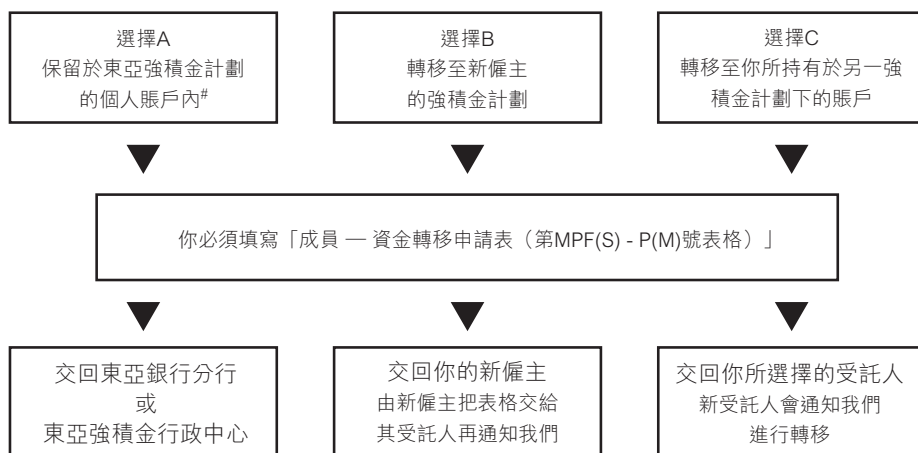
選擇A
保留於東亞強積金計劃的個人賬戶內#

選擇B
轉移至新僱主的強積金計劃

選擇C
轉移至你所持有於另一強積金計劃下的賬戶

你必須填寫「成員 — 資金轉移申請表（第MPF(S) - P(M)號表格）」

交回東亞銀行分行
或
東亞強積金行政中心

交回你的新僱主
由新僱主把表格交給其受託人再通知我們

交回你所選擇的受託人
新受託人會通知我們進行轉移